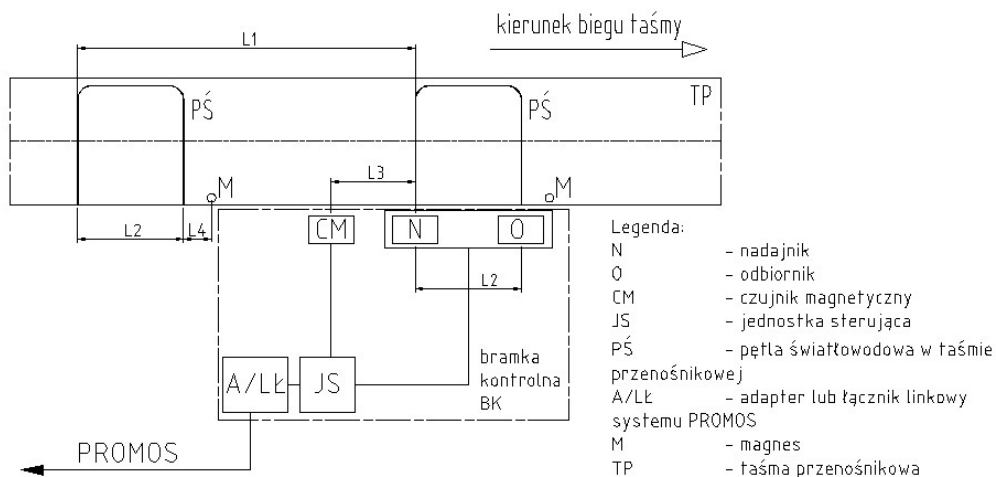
kierunek biegu taśmy

L1

PŚ

PŚ

TP

M

M

L3

L2

L4

CM

N

O

L2

A/LŁ

JS

bramka kontrolna BK

PROMOS

Legenda:
N - nadajnik
O - odbiornik
CM - czujnik magnetyczny
JS - jednostka sterująca
PŚ - pętla światłowodowa w taśmie przenośnikowej
A/LŁ - adapter lub łącznik linkowy systemu PROMOS
M - magnes
TP - taśma przenośnikowa